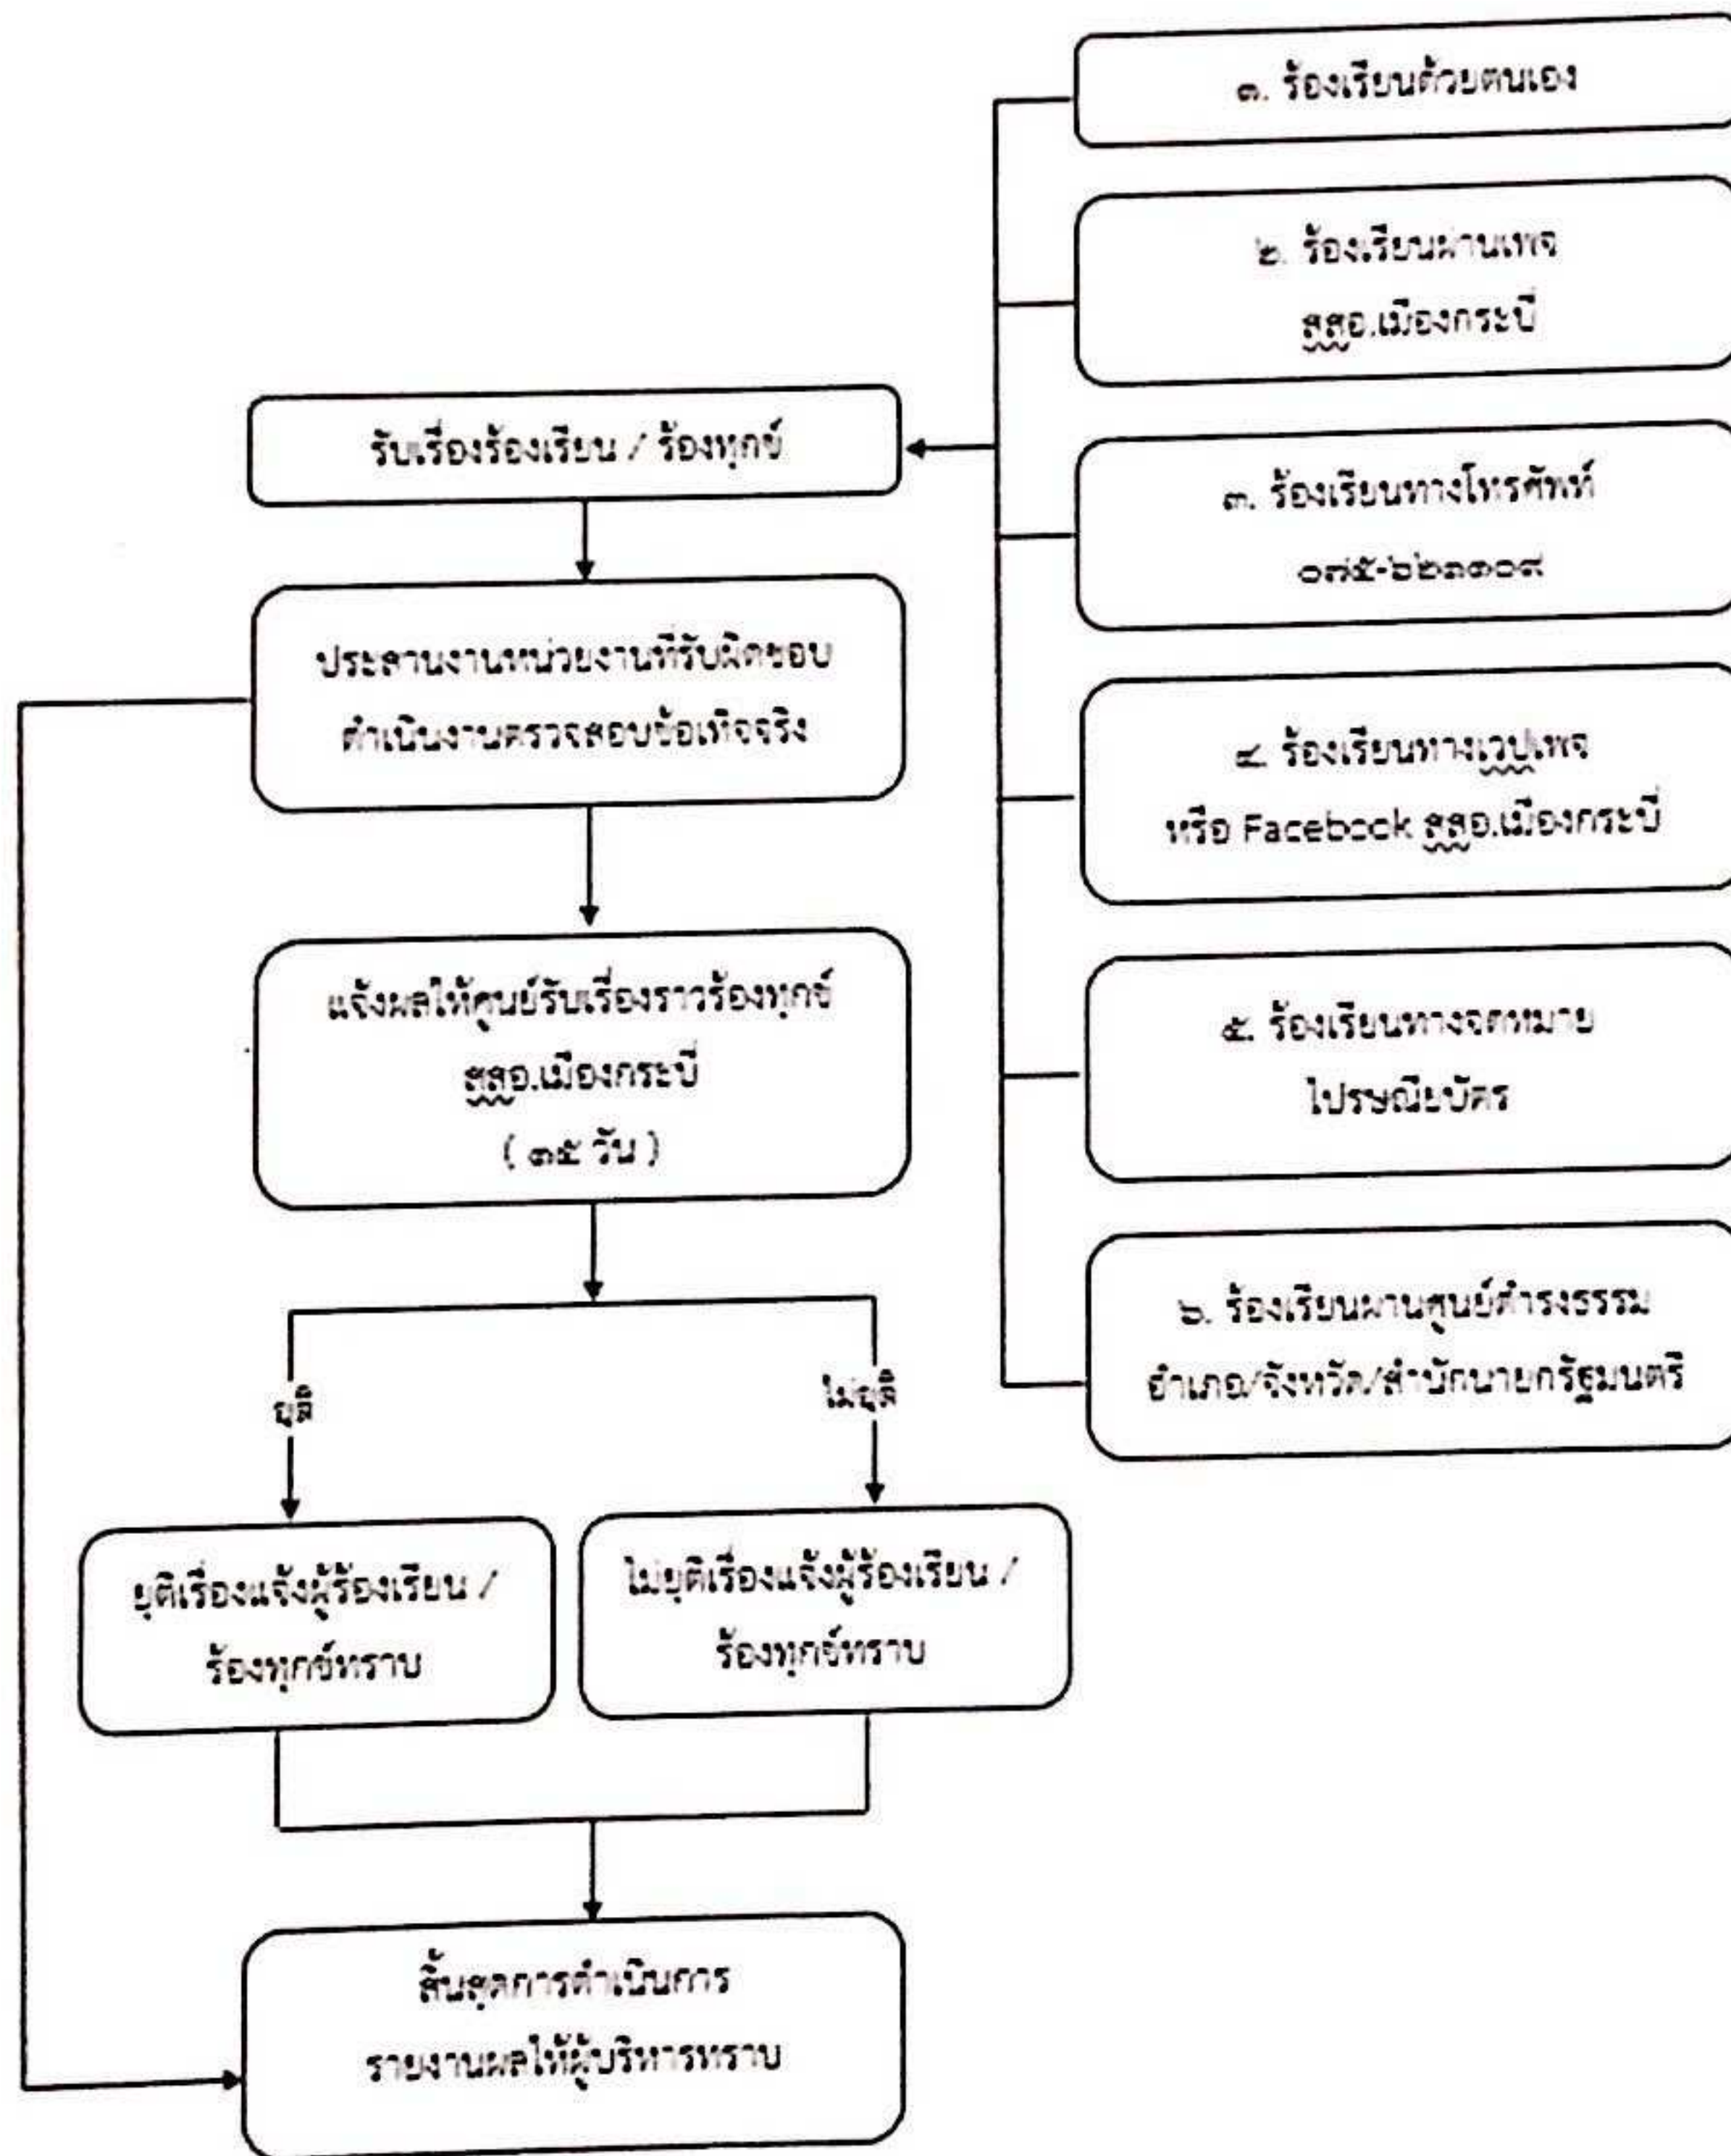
๑. ร้องเรียนด้วยตนเอง

๒. ร้องเรียนผ่านเพจ สสอ.เมืองกระบี่

รับเรื่องร้องเรียน / ร้องทุกข์

๓. ร้องเรียนทางโทรศัพท์ ๐๗๕-๖๒๓๑๐๙

ประสานงานหน่วยงานที่รับผิดชอบ ดำเนินงานตรวจสอบข้อเท็จจริง

๔. ร้องเรียนทางเวปเพจ หรือ Facebook สสอ.เมืองกระบี่

แจ้งผลให้ศูนย์รับเรื่องราวร้องทุกข์ สสอ.เมืองกระบี่ ( ๓๕ วัน )

๕. ร้องเรียนทางจดหมาย ไปรษณียบัตร

๖. ร้องเรียนผ่านศูนย์ดำรงธรรม อำเภอ/จังหวัด/สำนักนายกรัฐมนตรี

ยุติ

ไม่ยุติ

ยุติเรื่องแจ้งผู้ร้องเรียน / ร้องทุกข์ทราบ

ไม่ยุติเรื่องแจ้งผู้ร้องเรียน / ร้องทุกข์ทราบ

สิ้นสุดการดำเนินการ รายงานผลให้ผู้บริหารทราบ